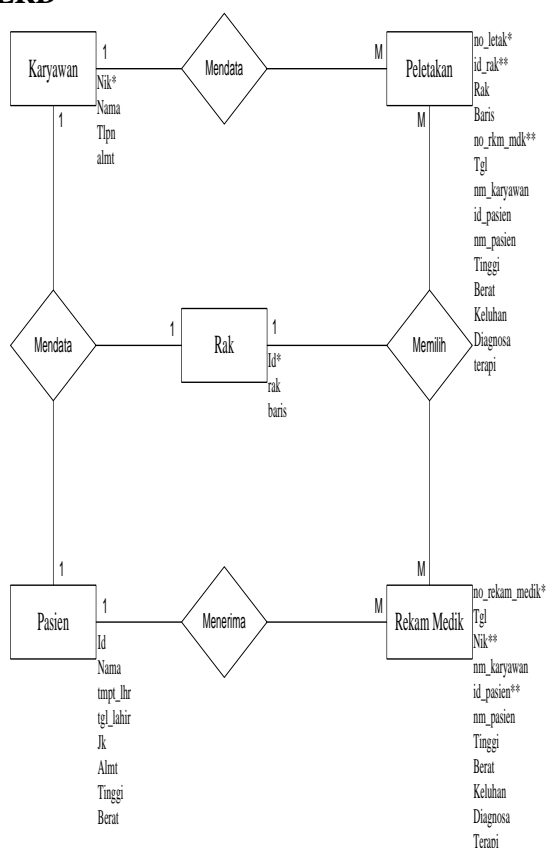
ERD

Karyawan
1
Nik*
Nama
Tlpn
almt

Mendata

M
Peletakan
no_letak*
id_rak**
Rak
Baris
no_rkm_mdk**
Tgl
nm_karyawan
id_pasien
nm_pasien
Tinggi
Berat
Keluhan
Diagnosa
terapi

1
M

Mendata

1
Rak
1
Id*
rak
baris

Memilih

1
M

Pasien
1
Id
Nama
tmpt_lhr
tgl_lahir
Jk
Almt
Tinggi
Berat

Menerima

M
Rekam Medik
no_rekam_medik*
Tgl
Nik**
nm_karyawan
id_pasien**
nm_pasien
Tinggi
Berat
Keluhan
Diagnosa
Terapi